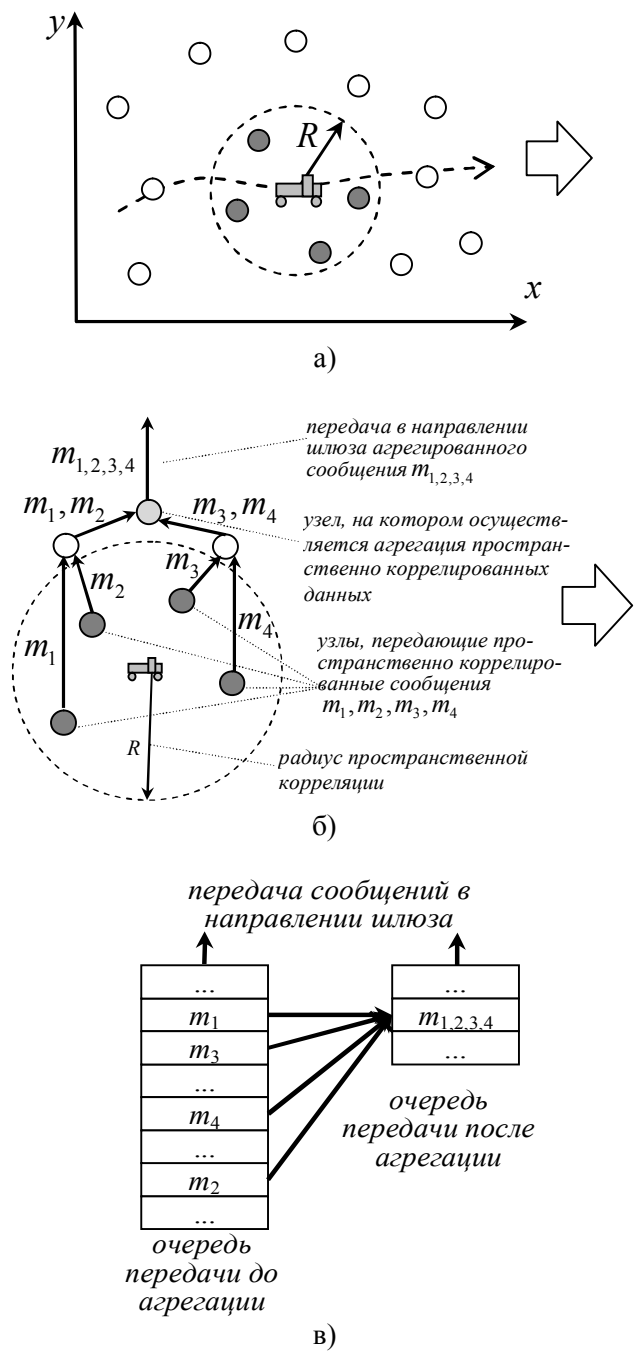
$y$

$R$

$x$

а)

$m_{1,2,3,4}$

передача в направлении шлюза агрегированного сообщения $m_{1,2,3,4}$

$m_1, m_2$

$m_3, m_4$

узел, на котором осуществляется агрегация пространственно коррелированных данных

$m_2$

$m_3$

$m_1$

$m_4$

узлы, передающие пространственно коррелированные сообщения $m_1, m_2, m_3, m_4$

$R$

радиус пространственной корреляции

б)

передача сообщений в направлении шлюза

| ... |
|---|
| $m_1$ |
| $m_3$ |
| ... |
| $m_4$ |
| ... |
| $m_2$ |
| ... |

очередь передачи до агрегации

| ... |
|---|
| $m_{1,2,3,4}$ |
| ... |

очередь передачи после агрегации

в)